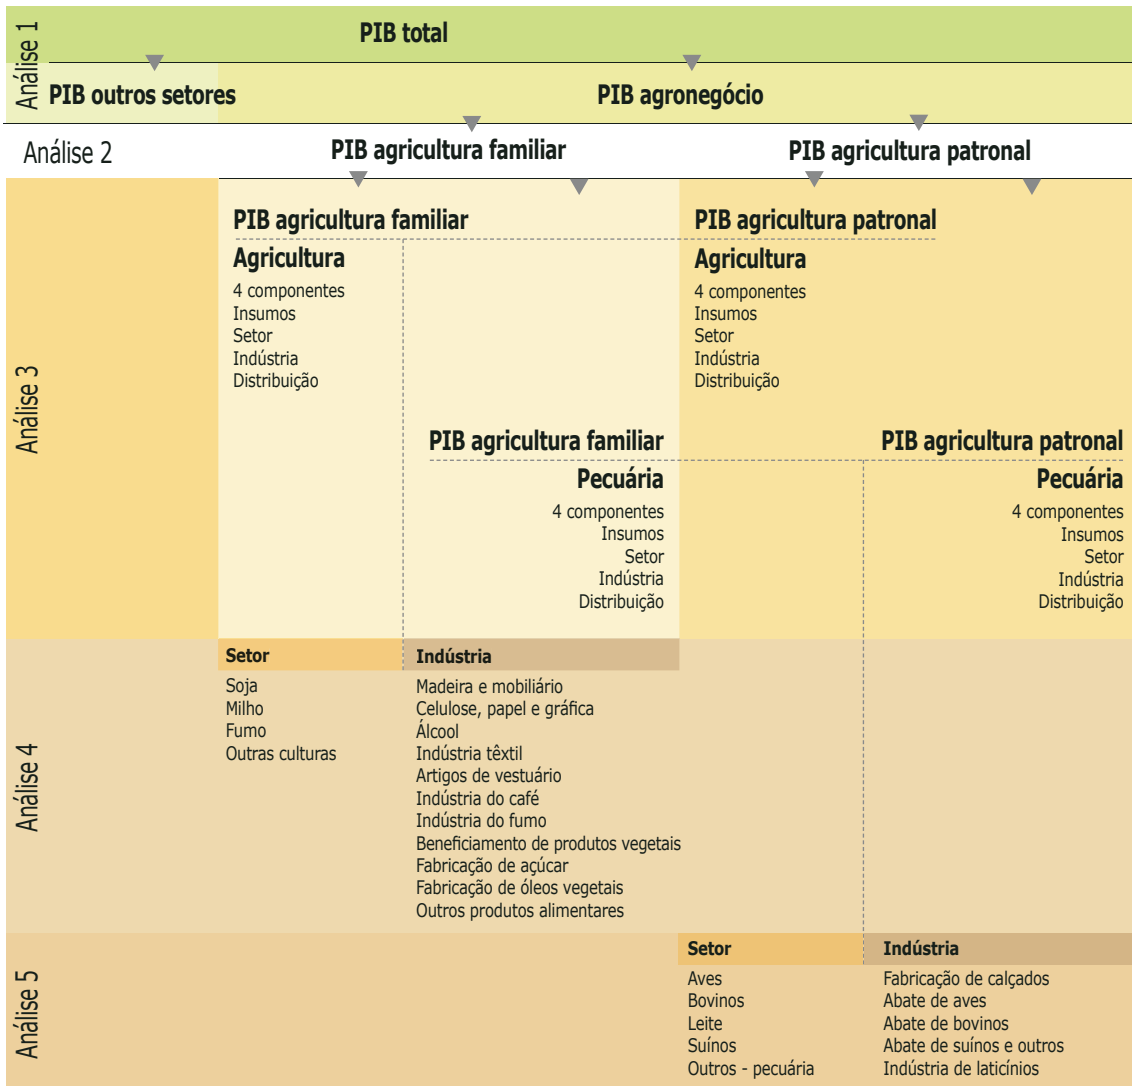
Análise 1

PIB total

PIB outros setores

PIB agronegócio

Análise 2

PIB agricultura familiar

PIB agricultura patronal

Análise 3

PIB agricultura familiar

Agricultura
4 componentes
Insumos
Setor
Indústria
Distribuição

PIB agricultura patronal

Agricultura
4 componentes
Insumos
Setor
Indústria
Distribuição

PIB agricultura familiar

Pecuária
4 componentes
Insumos
Setor
Indústria
Distribuição

PIB agricultura patronal

Pecuária
4 componentes
Insumos
Setor
Indústria
Distribuição

Análise 4

Setor
Soja
Milho
Fumo
Outras culturas

Indústria
Madeira e mobiliário
Celulose, papel e gráfica
Álcool
Indústria têxtil
Artigos de vestuário
Indústria do café
Indústria do fumo
Beneficiamento de produtos vegetais
Fabricação de açúcar
Fabricação de óleos vegetais
Outros produtos alimentares

Análise 5

Setor
Aves
Bovinos
Leite
Suínos
Outros - pecuária

Indústria
Fabricação de calçados
Abate de aves
Abate de bovinos
Abate de suínos e outros
Indústria de laticínios